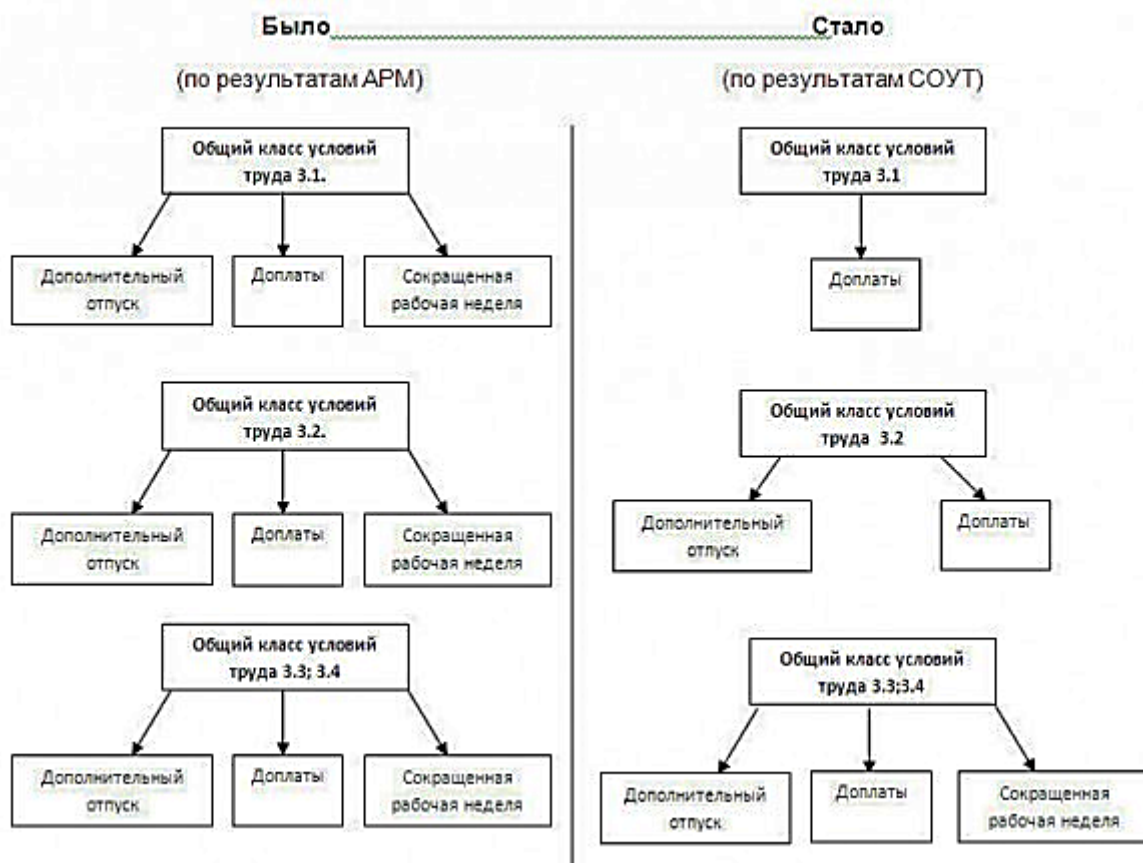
Было Стало

(по результатам АРМ)

Общий класс условий труда 3.1.

Дополнительный отпуск

Доплаты

Сокращенная рабочая неделя

Общий класс условий труда 3.2.

Дополнительный отпуск

Доплаты

Сокращенная рабочая неделя

Общий класс условий труда 3.3; 3.4

Дополнительный отпуск

Доплаты

Сокращенная рабочая неделя

(по результатам СОУТ)

Общий класс условий труда 3.1

Доплаты

Общий класс условий труда 3.2

Дополнительный отпуск

Доплаты

Общий класс условий труда 3.3;3.4

Дополнительный отпуск

Доплаты

Сокращенная рабочая неделя